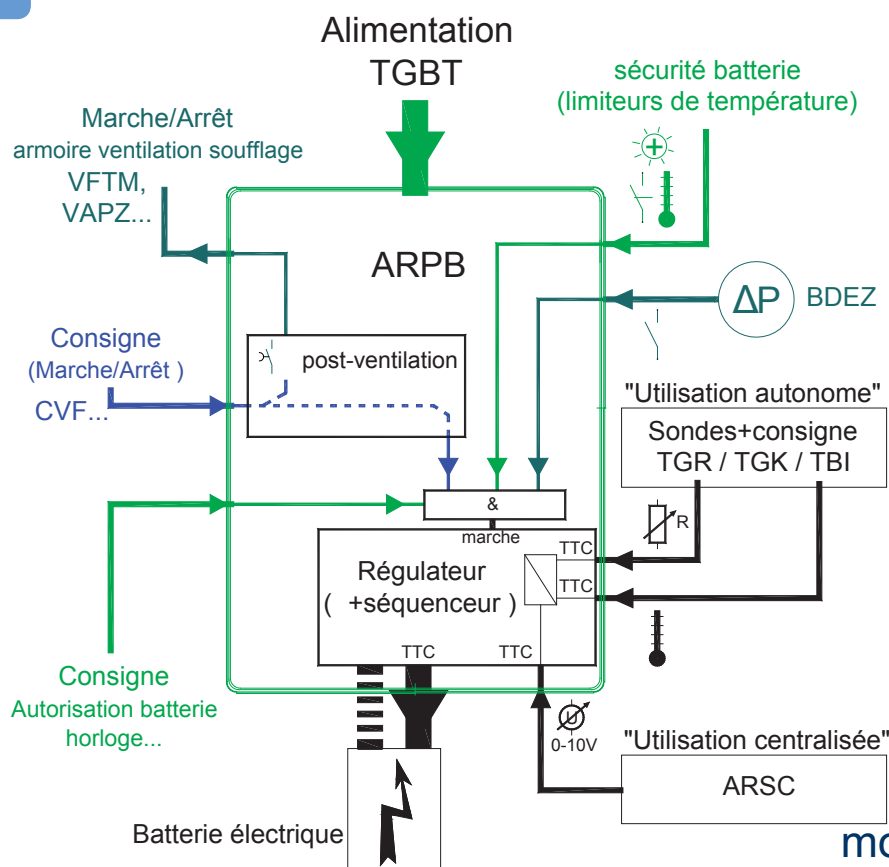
Alimentation
TGBT

sécurité batterie
(limiteurs de température)

Marche/Arrêt
armoire ventilation soufflage
VFTM,
VAPZ...

ARPB

ΔP BDEZ

Consigne
(Marche/Arrêt )
CVF...

post-ventilation

"Utilisation autonome"
Sondes+consigne
TGR / TGK / TBI

&
marche

R

Régulateur
( +séquenceur )

TTC
TTC

TTC
TTC

Consigne
Autorisation batterie
horloge...

0-10V

"Utilisation centralisée"
ARSC

Batterie électrique

mo